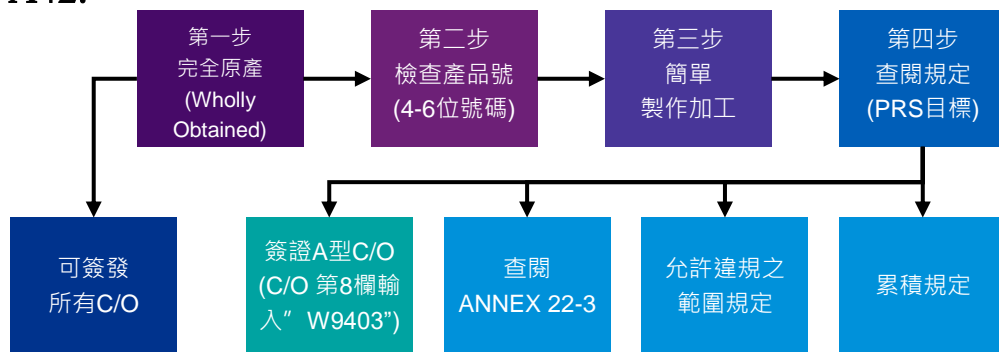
第一步
完全原產
(Wholly
Obtained)

第二步
檢查產品號
(4-6位號碼)

第三步
簡單
製作加工

第四步
查閱規定
(PRS目標)

可簽發
所有C/O

簽證A型C/O
(C/O 第8欄輸
入” W9403”)

查閱
ANNEX 22-3

允許違規之
範圍規定

累積規定